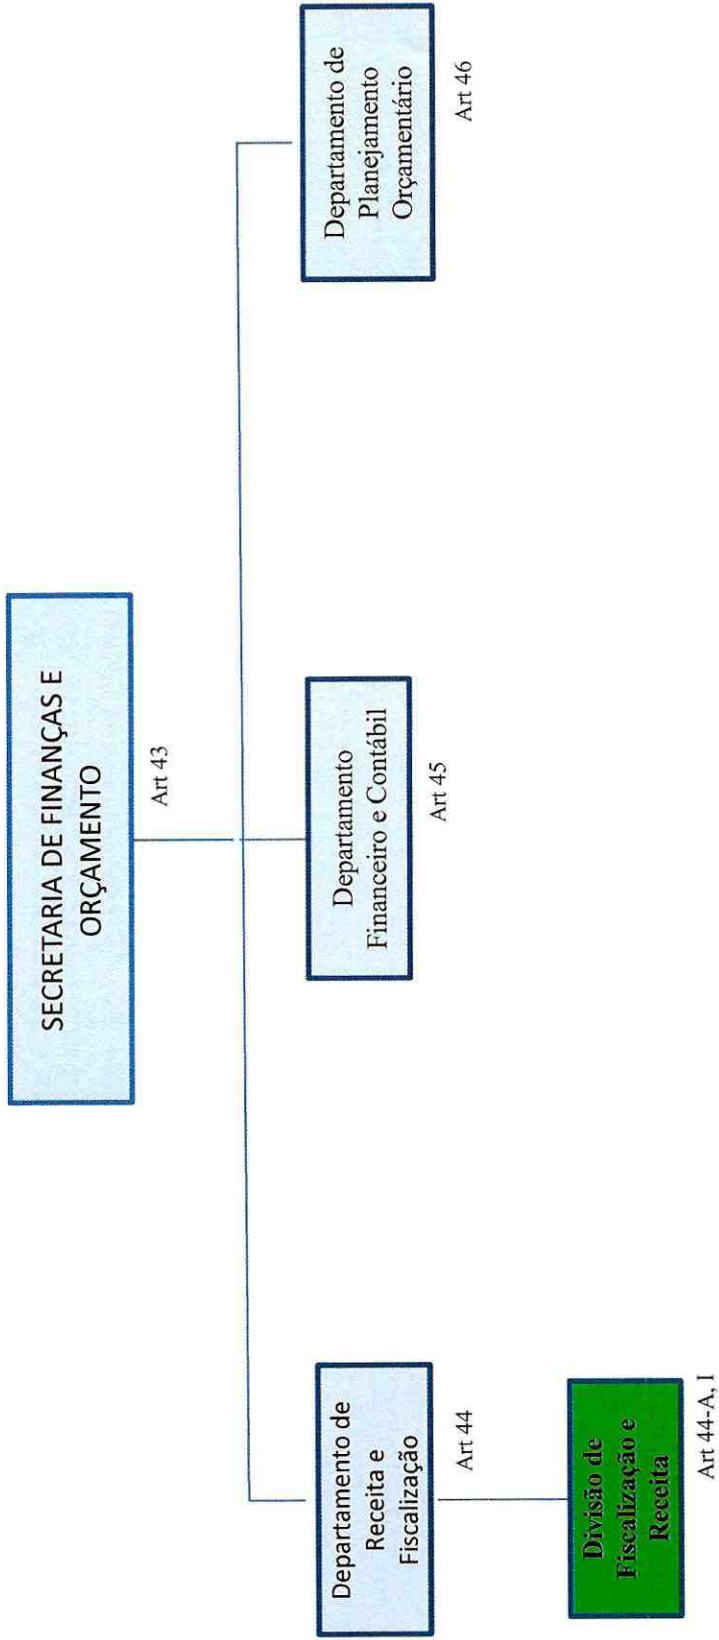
SECRETARIA DE FINANÇAS E ORÇAMENTO

Art 43

Departamento de Receita e Fiscalização

Art 44

Divisão de Fiscalização e Receita

Art 44-A, I

Departamento Financeiro e Contábil

Art 45

Departamento de Planejamento Orçamentário

Art 46